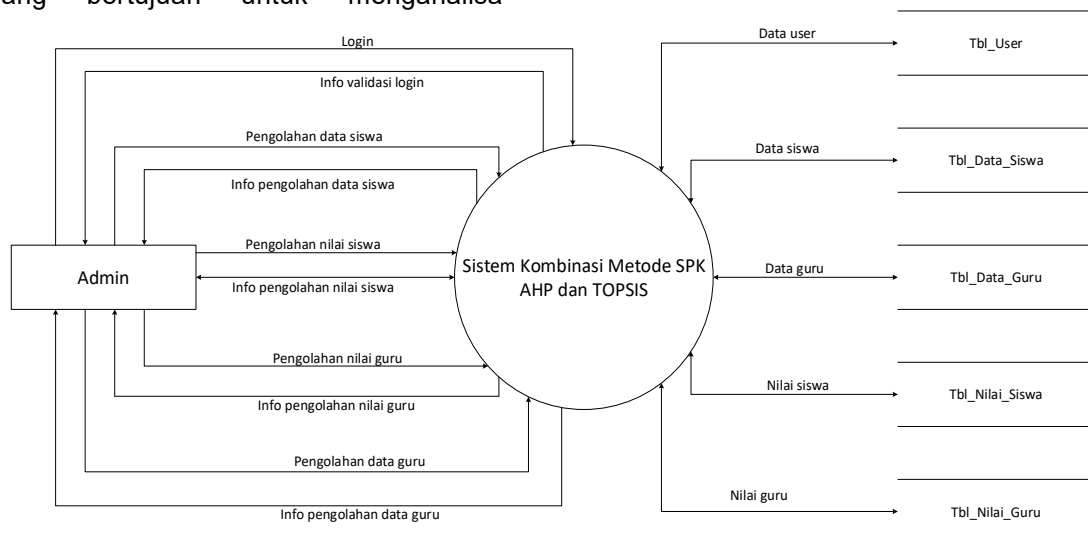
yang bertujuan untuk menganalisa

Login

Info validasi login

Pengolahan data siswa

Info pengolahan data siswa

Pengolahan nilai siswa

Admin

Info pengolahan nilai siswa

Pengolahan nilai guru

Info pengolahan nilai guru

Pengolahan data guru

Info pengolahan data guru

Sistem Kombinasi Metode SPK AHP dan TOPSIS

Data user

Tbl_User

Data siswa

Tbl_Data_Siswa

Data guru

Tbl_Data_Guru

Nilai siswa

Tbl_Nilai_Siswa

Nilai guru

Tbl_Nilai_Guru